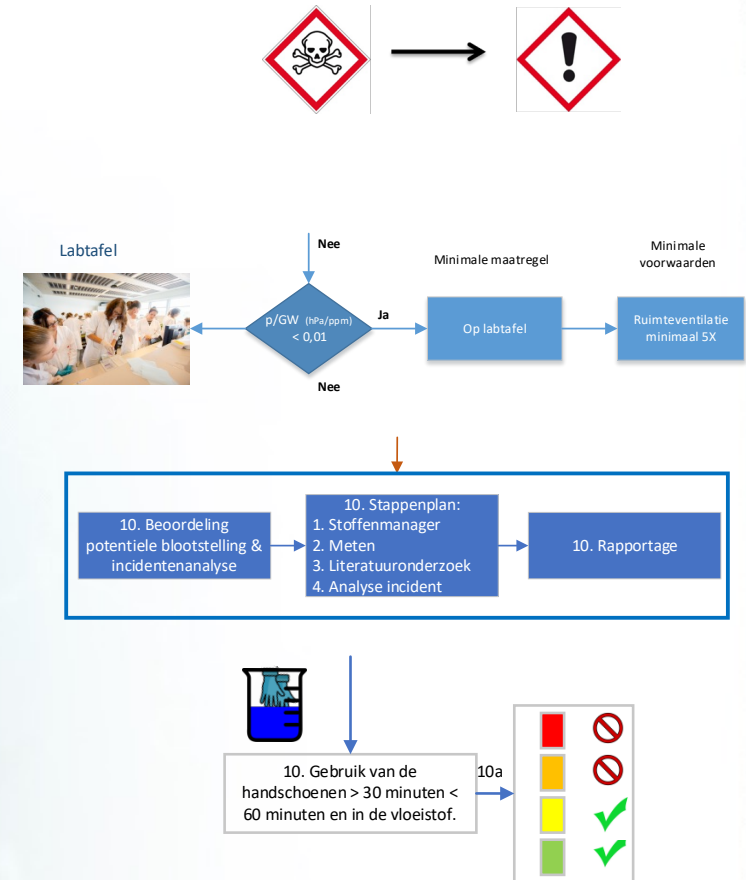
Nee

Labtafel

Minimale maatregel

Minimale voorwaarden

p/GW (hPa/ppm) < 0,01

Ja

Op labtafel

Ruimteventilatie minimaal 5X

Nee

10. Beoordeling potentiele blootstelling & incidentenanalyse

10. Stappenplan:
1. Stoffenmanager
2. Meten
3. Literatuuronderzoek
4. Analyse incident

10. Rapportage

10. Gebruik van de handschoenen > 30 minuten < 60 minuten en in de vloeistof.

10a